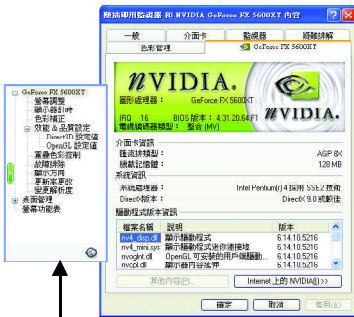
隨插即用監視器 和 NVIDIA GeForce FX 5600XT 內容 ? X

一般 | 介面卡 | 監視器 | 疑難排解
色彩管理 | GeForce FX 5600XT

NVIDIA.

圖形處理器: GeForce FX 5600XT
IRQ 16 BIOS 版本: 4.31.20.64.F1
電視編碼器類型: 整合 (MV)

介面卡資訊
匯流排類型: AGP 8X
總視訊記憶體: 128 MB

系統資訊
系統處理器: Intel Pentium(R) 4 1 3 的 SSE2 技術
Direct 版本: DirectX 9.0 或更佳

驅動程式版本資訊

| 檔案名稱 | 說明 | 版本 |
|---|---|---|
| nv4_disp.dll | 顯示驅動程式 | 6.14.10.5216 |
| nv4_mini.sys | 顯示驅動程式迷你連接埠 | 6.14.10.5216 |
| nvoglnt.dll | OpenGL 可安裝的用戶端驅動... | 6.14.10.5216 |
| nvcpl.dll | 顯示器內容延伸 | 6.14.10.5216 |

其他內容(E)... | Internet 上的 NVIDIA(I) >>

確定 | 取消 | 套用(A)

GeForce FX 5600XT
螢幕調整
顯示器計時
色彩補正
效能 & 品質設定
Direct3D 設定值
OpenGL 設定值
桌面色彩控制
故障排除
顯示方向
更新重新設
變更解析度
桌面管理
螢幕功能表